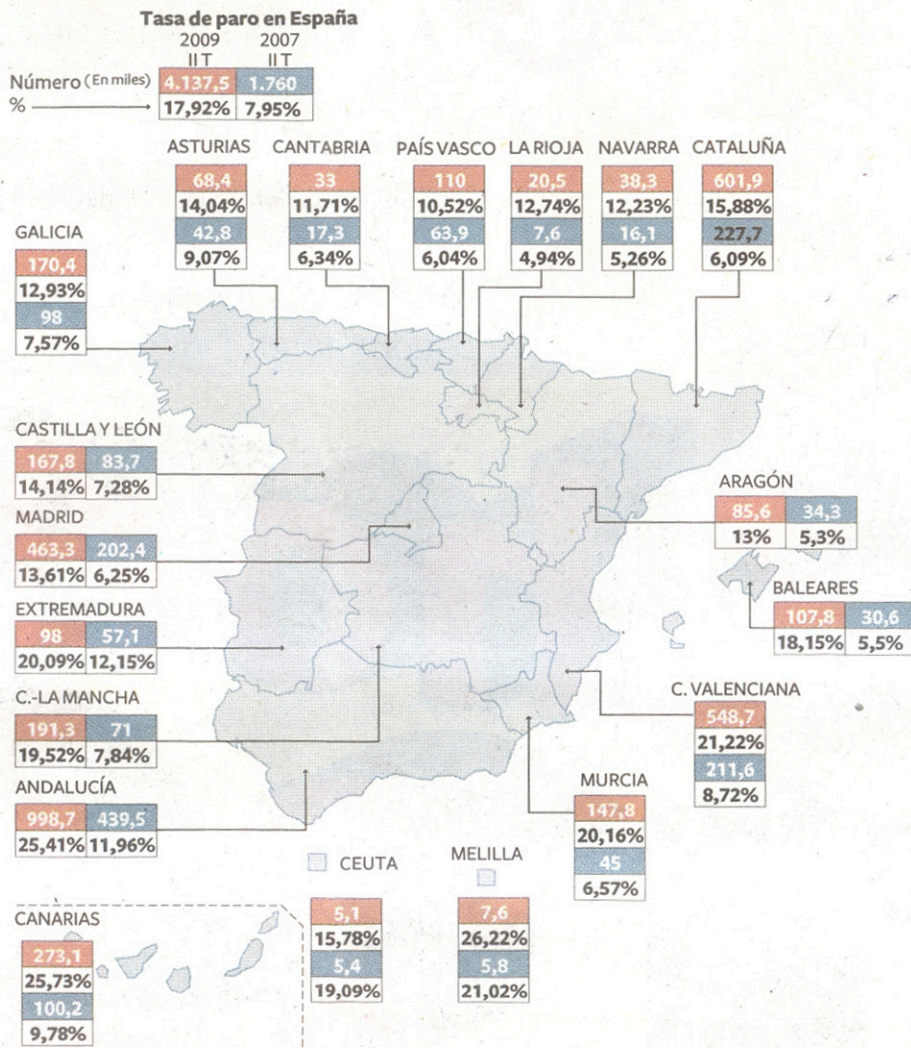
Tasa de paro en España

| | 2009 II T | 2007 II T |
|---|---|---|
| Número (En miles) | 4.137,5 | 1.760 |
| % | 17,92% | 7,95% |

ASTURIAS
68,4
14,04%
42,8
9,07%

CANTABRIA
33
11,71%
17,3
6,34%

PAÍS VASCO
110
10,52%
63,9
6,04%

LA RIOJA
20,5
12,74%
7,6
4,94%

NAVARRA
38,3
12,23%
16,1
5,26%

CATALUÑA
601,9
15,88%
227,7
6,09%

GALICIA
170,4
12,93%
98
7,57%

CASTILLA Y LEÓN
167,8 83,7
14,14% 7,28%

MADRID
463,3 202,4
13,61% 6,25%

EXTREMADURA
98 57,1
20,09% 12,15%

C.-LA MANCHA
191,3 71
19,52% 7,84%

ANDALUCÍA
998,7 439,5
25,41% 11,96%

ARAGÓN
85,6 34,3
13% 5,3%

BALEARES
107,8 30,6
18,15% 5,5%

C. VALENCIANA
548,7
21,22%
211,6
8,72%

MURCIA
147,8
20,16%
45
6,57%

CEUTA
5,1
15,78%
5,4
19,09%

MELILLA
7,6
26,22%
5,8
21,02%

CANARIAS
273,1
25,73%
100,2
9,78%